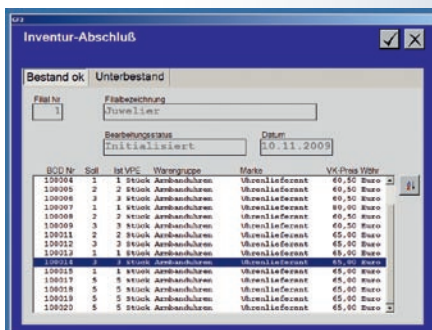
Inventur-Abschluß

Bestand ok | Unterbestand

Filial Nr
1

Filialbezeichnung
Juwelier

Bearbeitungsstatus
Initialisiert

Datum
10.11.2009

| BCD Nr | Soll | Ist VPE | Warengruppe | Marke | VK-Preis Währ |
|---|---|---|---|---|---|
| 100004 | 2 | 2 Stück | Armbanduhren | Uhrenlieferant | 60,50 Euro |
| 100005 | 2 | 2 Stück | Armbanduhren | Uhrenlieferant | 60,50 Euro |
| 100006 | 3 | 3 Stück | Armbanduhren | Uhrenlieferant | 60,50 Euro |
| 100007 | 1 | 1 Stück | Armbanduhren | Uhrenlieferant | 60,50 Euro |
| 100008 | 2 | 2 Stück | Armbanduhren | Uhrenlieferant | 60,50 Euro |
| 100009 | 3 | 3 Stück | Armbanduhren | Uhrenlieferant | 60,50 Euro |
| 100011 | 2 | 2 Stück | Armbanduhren | Uhrenlieferant | 65,00 Euro |
| 100012 | 3 | 3 Stück | Armbanduhren | Uhrenlieferant | 65,00 Euro |
| 100013 | 1 | 1 Stück | Armbanduhren | Uhrenlieferant | 65,00 Euro |
| 100014 | 3 | 3 Stück | Armbanduhren | Uhrenlieferant | 65,00 Euro |
| 100015 | 1 | 1 Stück | Armbanduhren | Uhrenlieferant | 65,00 Euro |
| 100017 | 5 | 5 Stück | Armbanduhren | Uhrenlieferant | 65,00 Euro |
| 100018 | 5 | 5 Stück | Armbanduhren | Uhrenlieferant | 65,00 Euro |
| 100019 | 5 | 5 Stück | Armbanduhren | Uhrenlieferant | 65,00 Euro |
| 100020 | 5 | 5 Stück | Armbanduhren | Uhrenlieferant | 65,00 Euro |